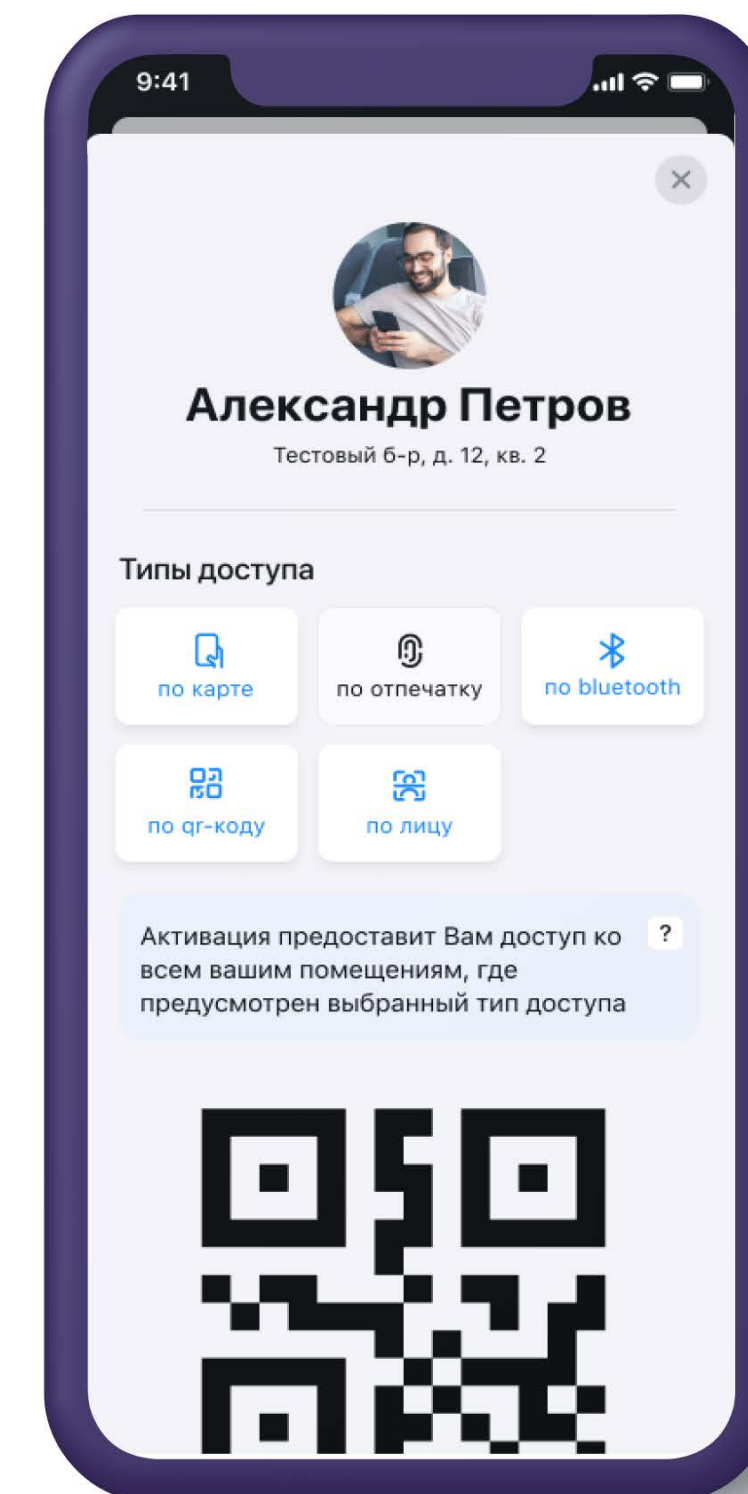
9:41

×

Александр Петров

Тестовый б-р, д. 12, кв. 2

Типы доступа

по карте

по отпечатку

по bluetooth

по qr-коду

по лицу

Активация предоставит Вам доступ ко всем вашим помещениям, где предусмотрен выбранный тип доступа

?